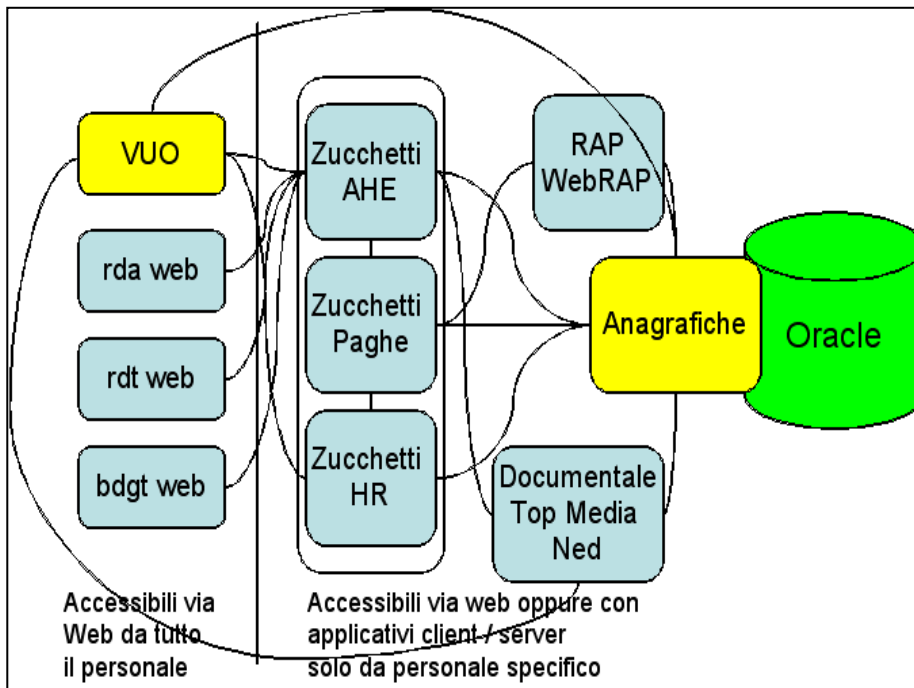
VUO

rda web

rdt web

bdgt web

Zucchetti AHE

Zucchetti Paghe

Zucchetti HR

RAP WebRAP

Anagrafiche

Oracle

Documentale Top Media Ned

Accessibili via Web da tutto il personale

Accessibili via web oppure con applicativi client / server solo da personale specifico